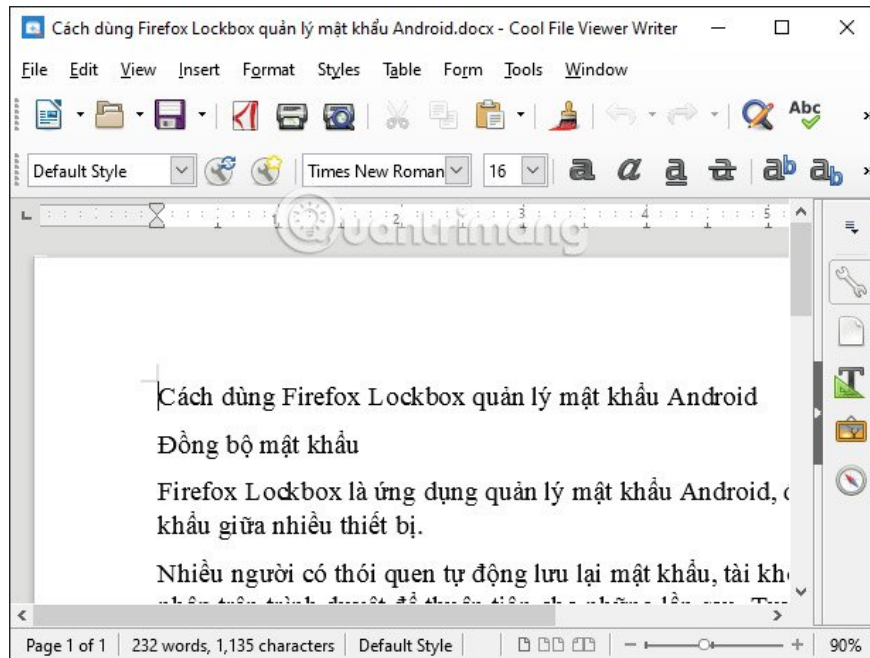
Cách dùng Firefox Lockbox quản lý mật khẩu Android.docx - Cool File Viewer Writer

File Edit View Insert Format Styles Table Form Tools Window

Abc

Default Style

Times New Roman

16

quantrimang

Cách dùng Firefox Lockbox quản lý mật khẩu Android

Đồng bộ mật khẩu

Firefox Lockbox là ứng dụng quản lý mật khẩu Android, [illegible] khẩu giữa nhiều thiết bị.

Nhiều người có thói quen tự động lưu lại mật khẩu, tài kh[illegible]

Page 1 of 1 | 232 words, 1,135 characters | Default Style | 90%